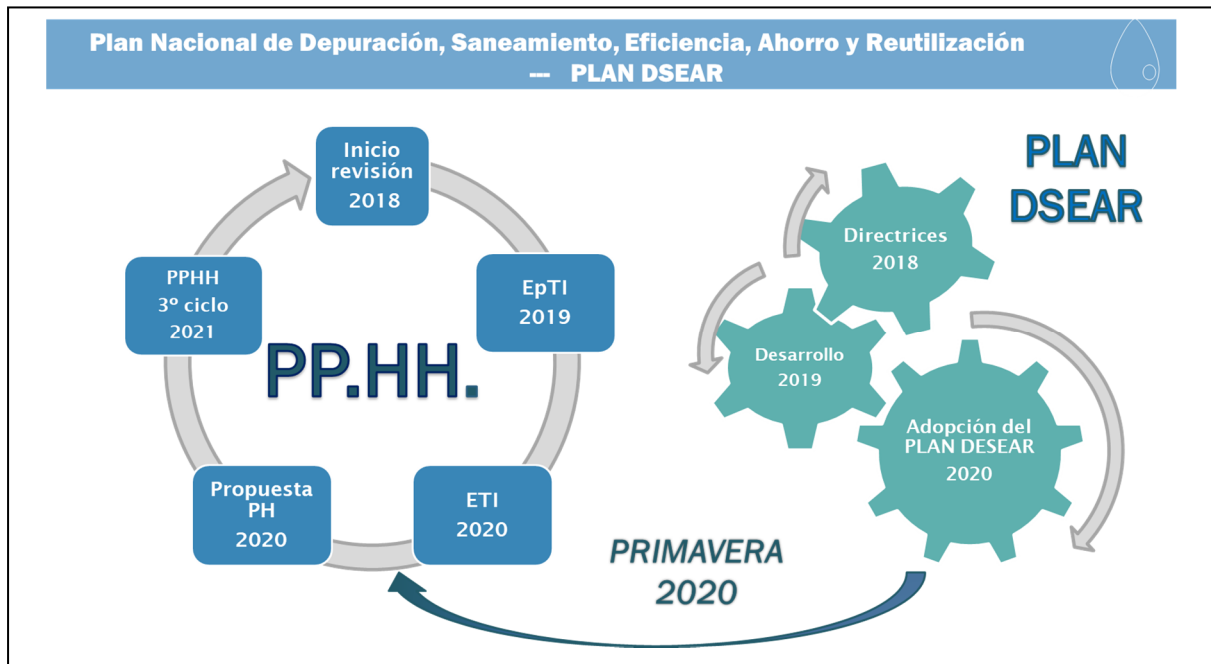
Plan Nacional de Depuración, Saneamiento, Eficiencia, Ahorro y Reutilización --- PLAN DSEAR

Inicio revisión 2018

EpTI 2019

ETI 2020

Propuesta PH 2020

PPHH 3º ciclo 2021

PP.HH.

PLAN DSEAR

Directrices 2018

Desarrollo 2019

Adopción del PLAN DESEAR 2020

PRIMAVERA 2020